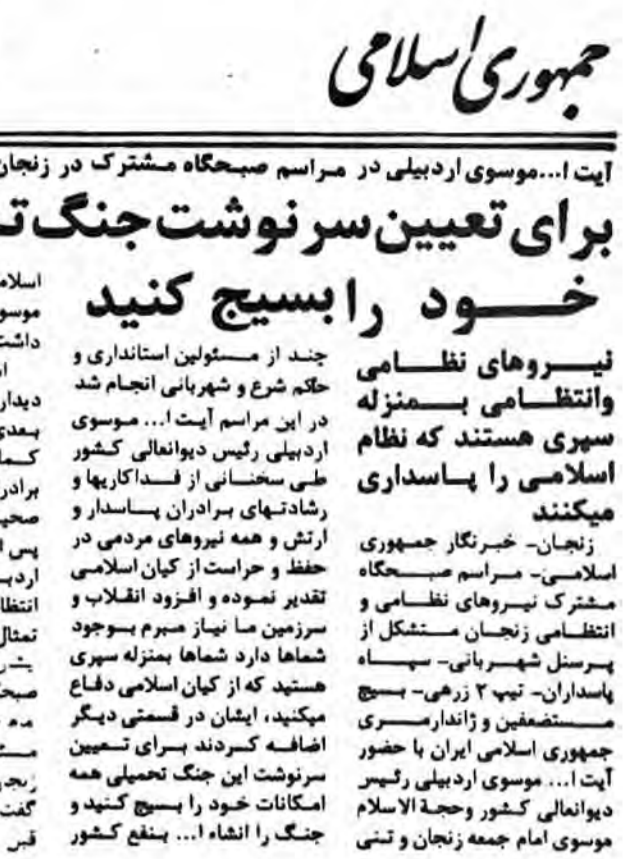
جمهوری اسلامی

آیت ا... موسوی اردبیلی در مراسم صبحگاه مشترک در زنجان

برای تعیین سرنوشت جنگ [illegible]

خود را بسیج کنید

نیروهای نظامی وانتظامی بمنزله سپری هستند که نظام اسلامی را پاسداری میکنند

زنجان- خبرنگار جمهوری اسلامی- مراسم صبحگاه مشترک نیروهای نظامی و انتظامی زنجان متشکل از پرسنل شهربانی- سپاه پاسداران- تیپ ۲ زرهی- بسیج مستضعفین و ژاندارمری جمهوری اسلامی ایران با حضور آیت ا... موسوی اردبیلی رئیس دیوانعالی کشور وحجة الاسلام موسوی امام جمعه زنجان و تنی

چند از مسئولین استانداری و حاکم شرع و شهربانی انجام شد در این مراسم آیت ا... موسوی اردبیلی رئیس دیوانعالی کشور طی سخنانی از فداکاریها و رشادتهای برادران پاسدار و ارتش و همه نیروهای مردمی در حفظ و حراست از کیان اسلامی تقدیر نموده و افزود انقلاب و سرزمین ما نیاز مبرم بوجود شماها دارد شماها بمنزله سپری هستند که از کیان اسلامی دفاع میکنید، ایشان در قسمتی دیگر اضافه کردند برای تعیین سرنوشت این جنگ تحمیلی همه امکانات خود را بسیج کنید و جنگ را انشاء ا... بنفع کشور

اسلام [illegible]
موسو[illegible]
داشت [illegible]
ا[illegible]
دیدار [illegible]
بعدی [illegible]
کما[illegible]
برادر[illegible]
صحب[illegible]
پس ا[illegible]
اردب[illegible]
انتظا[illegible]
تمثال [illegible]
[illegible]
صبح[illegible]
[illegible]
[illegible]
زنج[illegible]
گفت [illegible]
قبل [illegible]